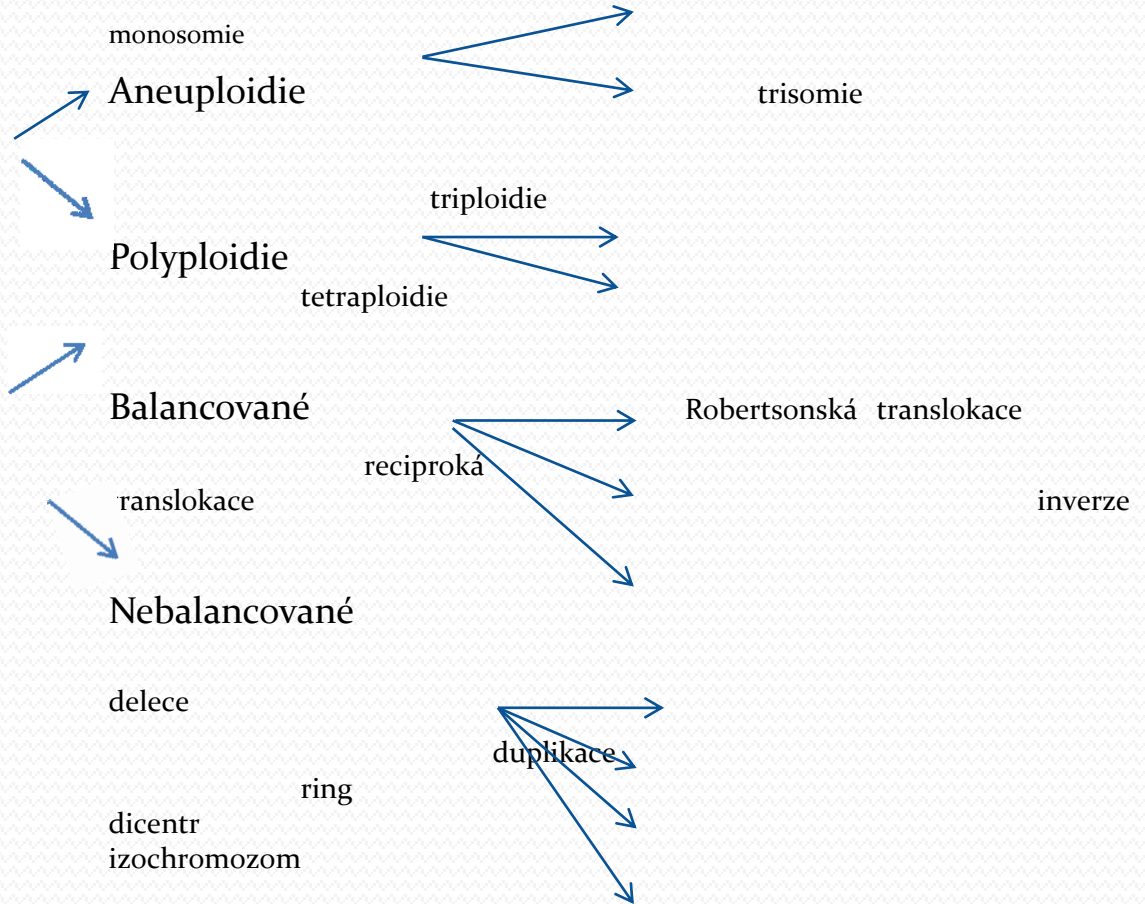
monosomie

Aneuploidie

trisomie

triploidie

Polyploidie

tetraploidie

Balancované

Robertsonská translokace

reciproká

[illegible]ranslokace

inverze

Nebalancované

delece

duplikace

ring

dicentr

izochromozom